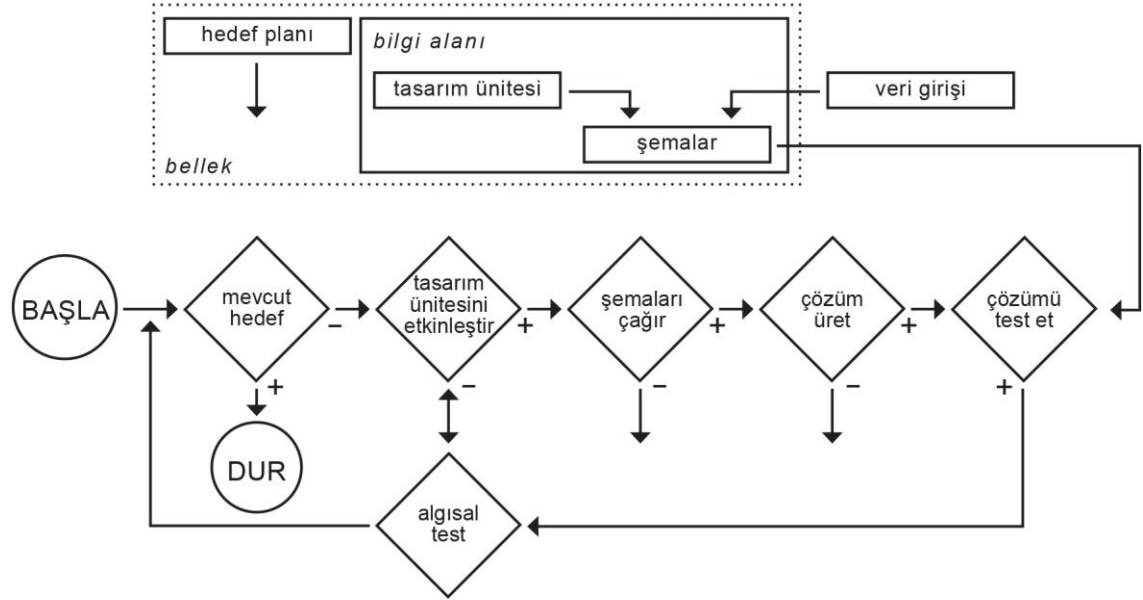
hedef planı

bilgi alanı

tasarım ünitesi

veri girişi

şemalar

bellek

BAŞLA

mevcut hedef

–

+

DUR

tasarım ünitesini etkinleştir

+

–

şemaları çağır

+

–

çözüm üret

+

–

çözümü test et

+

algısal test